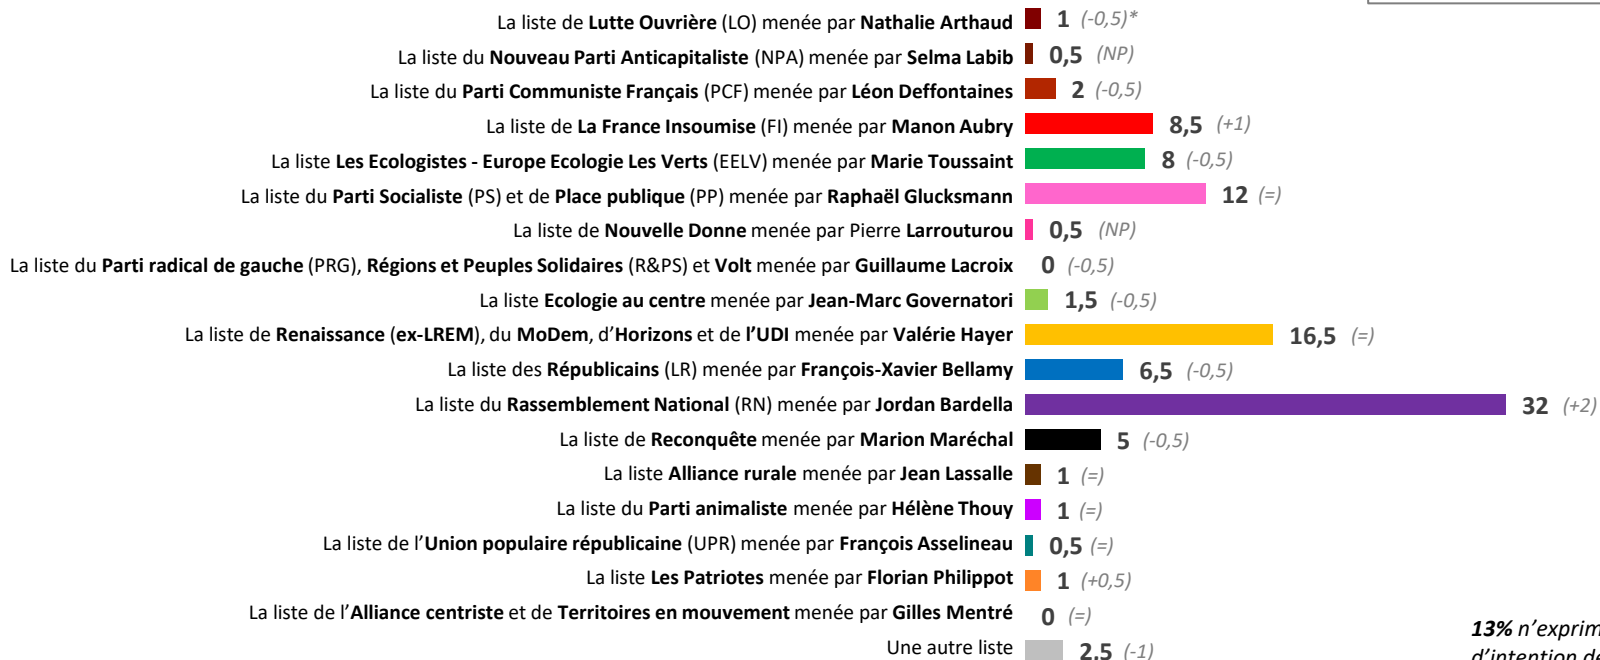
La liste de **Lutte Ouvrière** (LO) menée par **Nathalie Arthaud** 1 (-0,5)*
La liste du **Nouveau Parti Anticapitaliste** (NPA) menée par **Selma Labib** 0,5 (NP)
La liste du **Parti Communiste Français** (PCF) menée par **Léon Deffontaines** 2 (-0,5)
La liste de **La France Insoumise** (FI) menée par **Manon Aubry** 8,5 (+1)
La liste **Les Ecologistes - Europe Ecologie Les Verts** (EELV) menée par **Marie Toussaint** 8 (-0,5)
La liste du **Parti Socialiste** (PS) et de **Place publique** (PP) menée par **Raphaël Glucksmann** 12 (=)
La liste de **Nouvelle Donne** menée par Pierre **Larrouturou** 0,5 (NP)
La liste du **Parti radical de gauche** (PRG), **Régions et Peuples Solidaires** (R&PS) et **Volt** menée par **Guillaume Lacroix** 0 (-0,5)
La liste **Ecologie au centre** menée par **Jean-Marc Governatori** 1,5 (-0,5)
La liste de **Renaissance** (**ex-LREM**), du **MoDem**, d'**Horizons** et de **l'UDI** menée par **Valérie Hayer** 16,5 (=)
La liste des **Républicains** (LR) menée par **François-Xavier Bellamy** 6,5 (-0,5)
La liste du **Rassemblement National** (RN) menée par **Jordan Bardella** 32 (+2)
La liste de **Reconquête** menée par **Marion Maréchal** 5 (-0,5)
La liste **Alliance rurale** menée par **Jean Lassalle** 1 (=)
La liste du **Parti animaliste** menée par **Hélène Thouy** 1 (=)
La liste de l'**Union populaire républicaine** (UPR) menée par **François Asselineau** 0,5 (=)
La liste **Les Patriotes** menée par **Florian Philippot** 1 (+0,5)
La liste de l'**Alliance centriste** et de **Territoires en mouvement** menée par **Gilles Mentré** 0 (=)
Une autre liste 2,5 (-1)

**13%** n'exprim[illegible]
d'intention d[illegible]